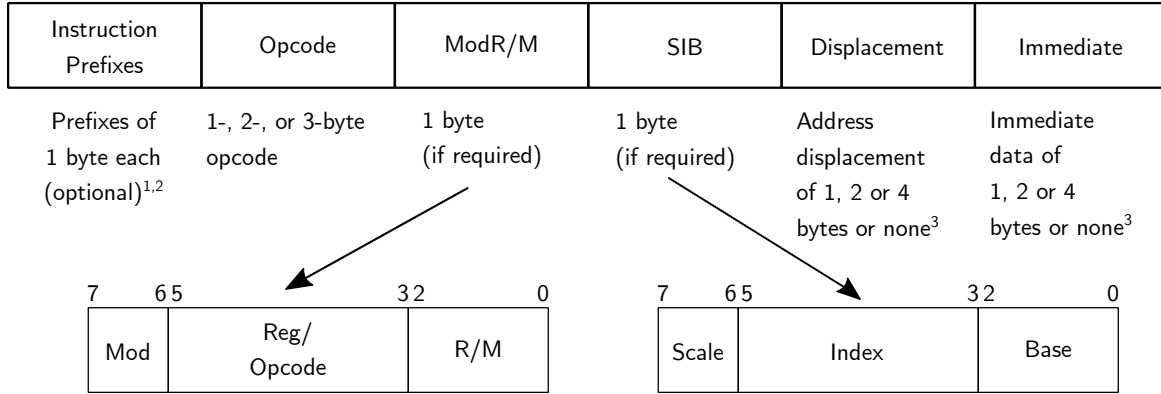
| Instruction Prefixes | Opcode | ModR/M | SIB | Displacement | Immediate |
|---|---|---|---|---|---|

Prefixes of 1 byte each (optional)$^{1,2}$

1-, 2-, or 3-byte opcode

1 byte (if required)

1 byte (if required)

Address displacement of 1, 2 or 4 bytes or none$^{3}$

Immediate data of 1, 2 or 4 bytes or none$^{3}$

7 6 5 3 2 0

| Mod | Reg/ Opcode | R/M |
|---|---|---|

7 6 5 3 2 0

| Scale | Index | Base |
|---|---|---|